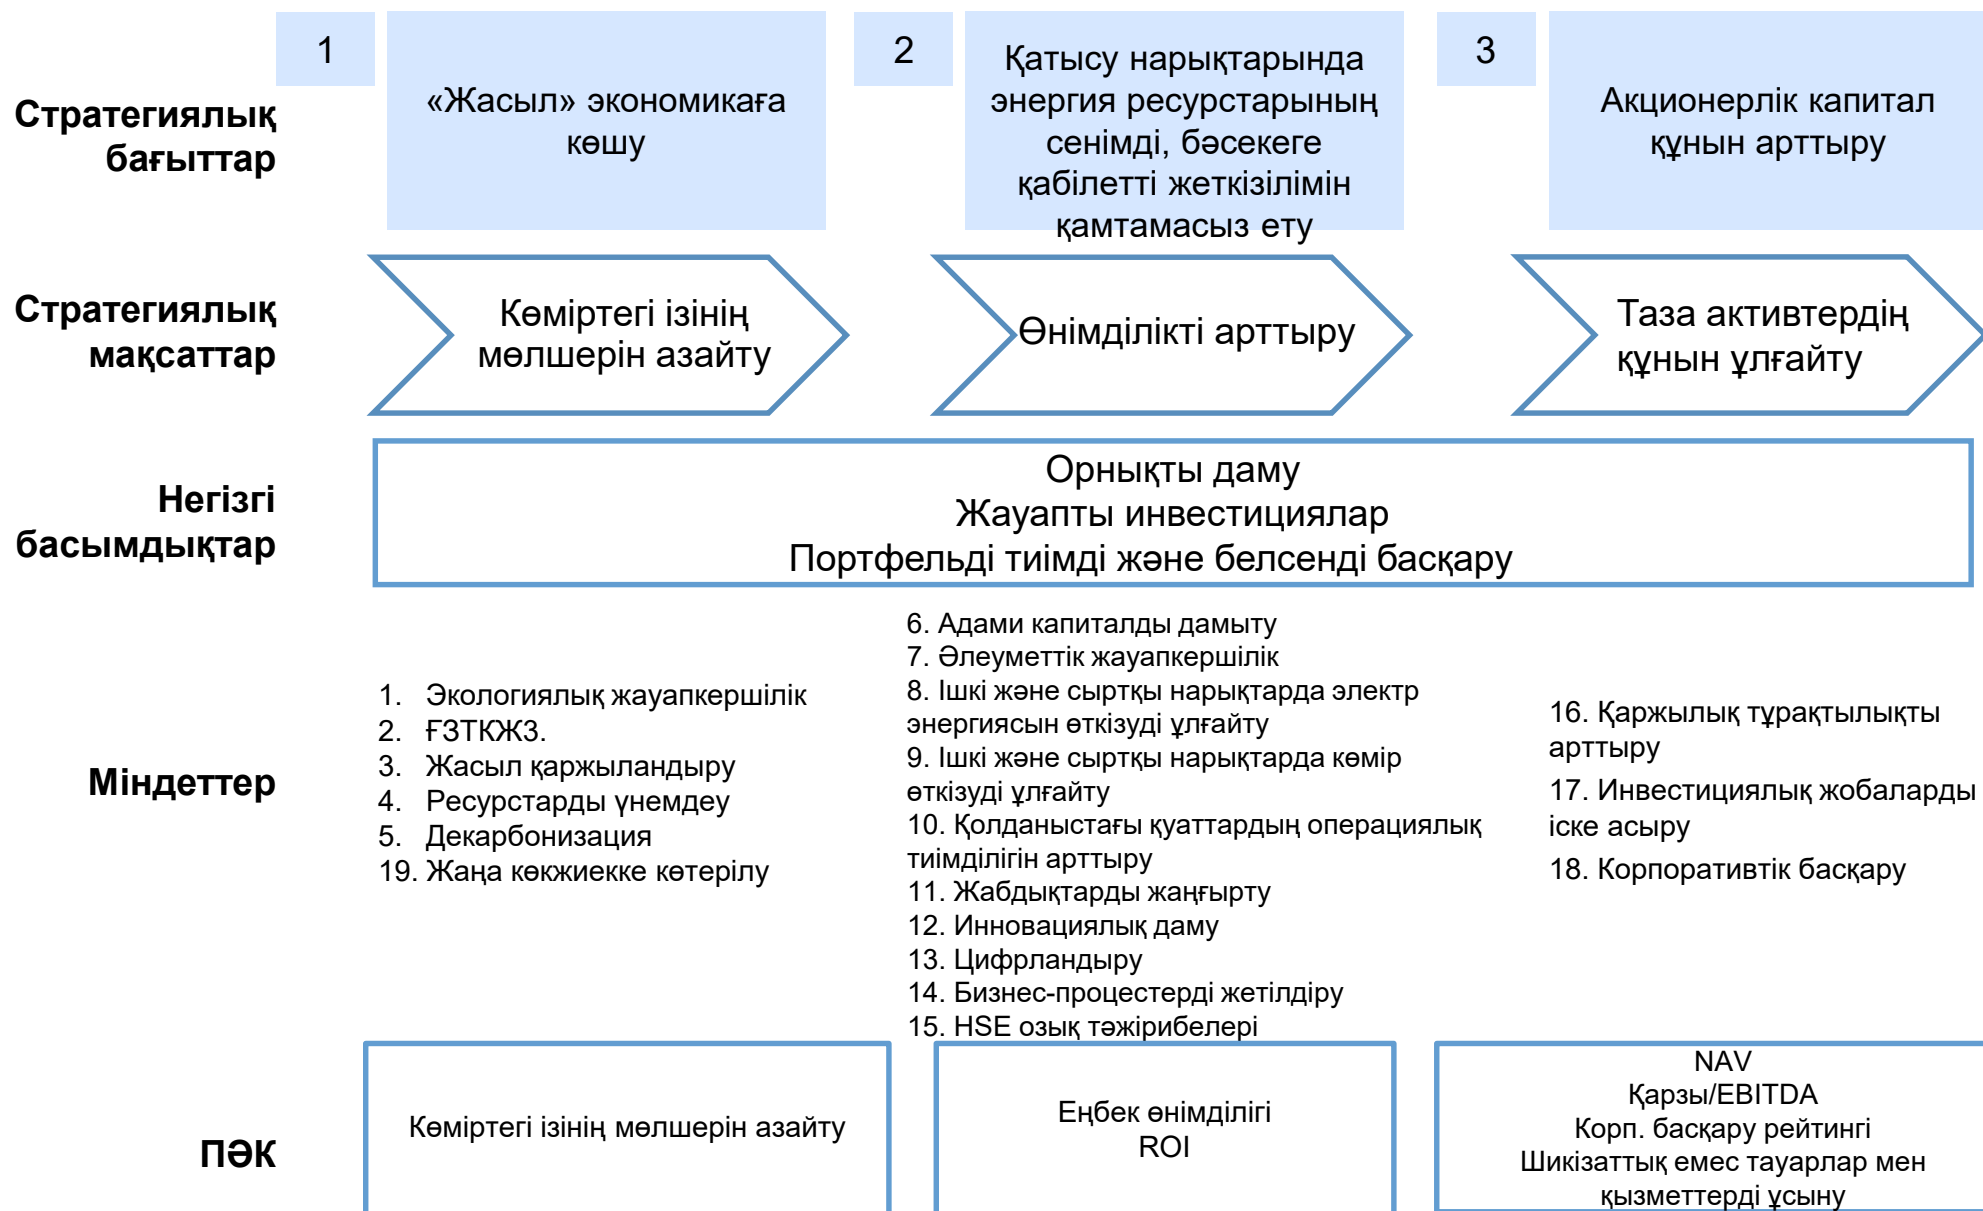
Стратегиялық бағыттар

1

«Жасыл» экономикаға көшу

2

Қатысу нарықтарында энергия ресурстарының сенімді, бәсекеге қабілетті жеткізілімін қамтамасыз ету

3

Акционерлік капитал құнын арттыру

Стратегиялық мақсаттар

Көміртегі ізінің мөлшерін азайту

Өнімділікті арттыру

Таза активтердің құнын ұлғайту

Негізгі басымдықтар

Орнықты даму
Жауапты инвестициялар
Портфельді тиімді және белсенді басқару

Міндеттер

1. Экологиялық жауапкершілік
2. ҒЗТКЖЗ.
3. Жасыл қаржыландыру
4. Ресурстарды үнемдеу
5. Декарбонизация
19. Жаңа көкжиекке көтерілу

6. Адами капиталды дамыту
7. Әлеуметтік жауапкершілік
8. Ішкі және сыртқы нарықтарда электр энергиясын өткізуді ұлғайту
9. Ішкі және сыртқы нарықтарда көмір өткізуді ұлғайту
10. Қолданыстағы қуаттардың операциялық тиімділігін арттыру
11. Жабдықтарды жаңғырту
12. Инновациялық даму
13. Цифрландыру
14. Бизнес-процестерді жетілдіру
15. HSE озық тәжірибелері

16. Қаржылық тұрақтылықты арттыру
17. Инвестициялық жобаларды іске асыру
18. Корпоративтік басқару

ПӘК

Көміртегі ізінің мөлшерін азайту

Еңбек өнімділігі
ROI

NAV
Қарзы/EBITDA
Корп. басқару рейтингі
Шикізаттық емес тауарлар мен қызметтерді ұсыну